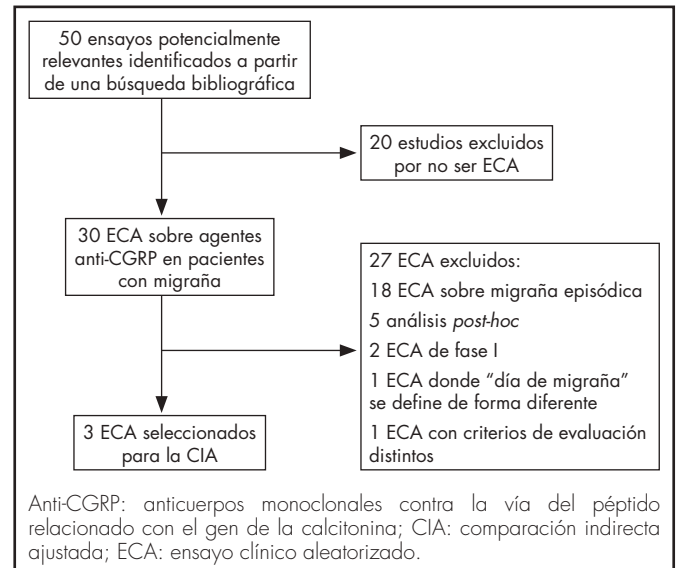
50 ensayos potencialmente relevantes identificados a partir de una búsqueda bibliográfica

20 estudios excluidos por no ser ECA

30 ECA sobre agentes anti-CGRP en pacientes con migraña

27 ECA excluidos:
18 ECA sobre migraña episódica
5 análisis post-hoc
2 ECA de fase I
1 ECA donde "día de migraña" se define de forma diferente
1 ECA con criterios de evaluación distintos

3 ECA seleccionados para la CIA

Anti-CGRP: anticuerpos monoclonales contra la vía del péptido relacionado con el gen de la calcitonina; CIA: comparación indirecta ajustada; ECA: ensayo clínico aleatorizado.